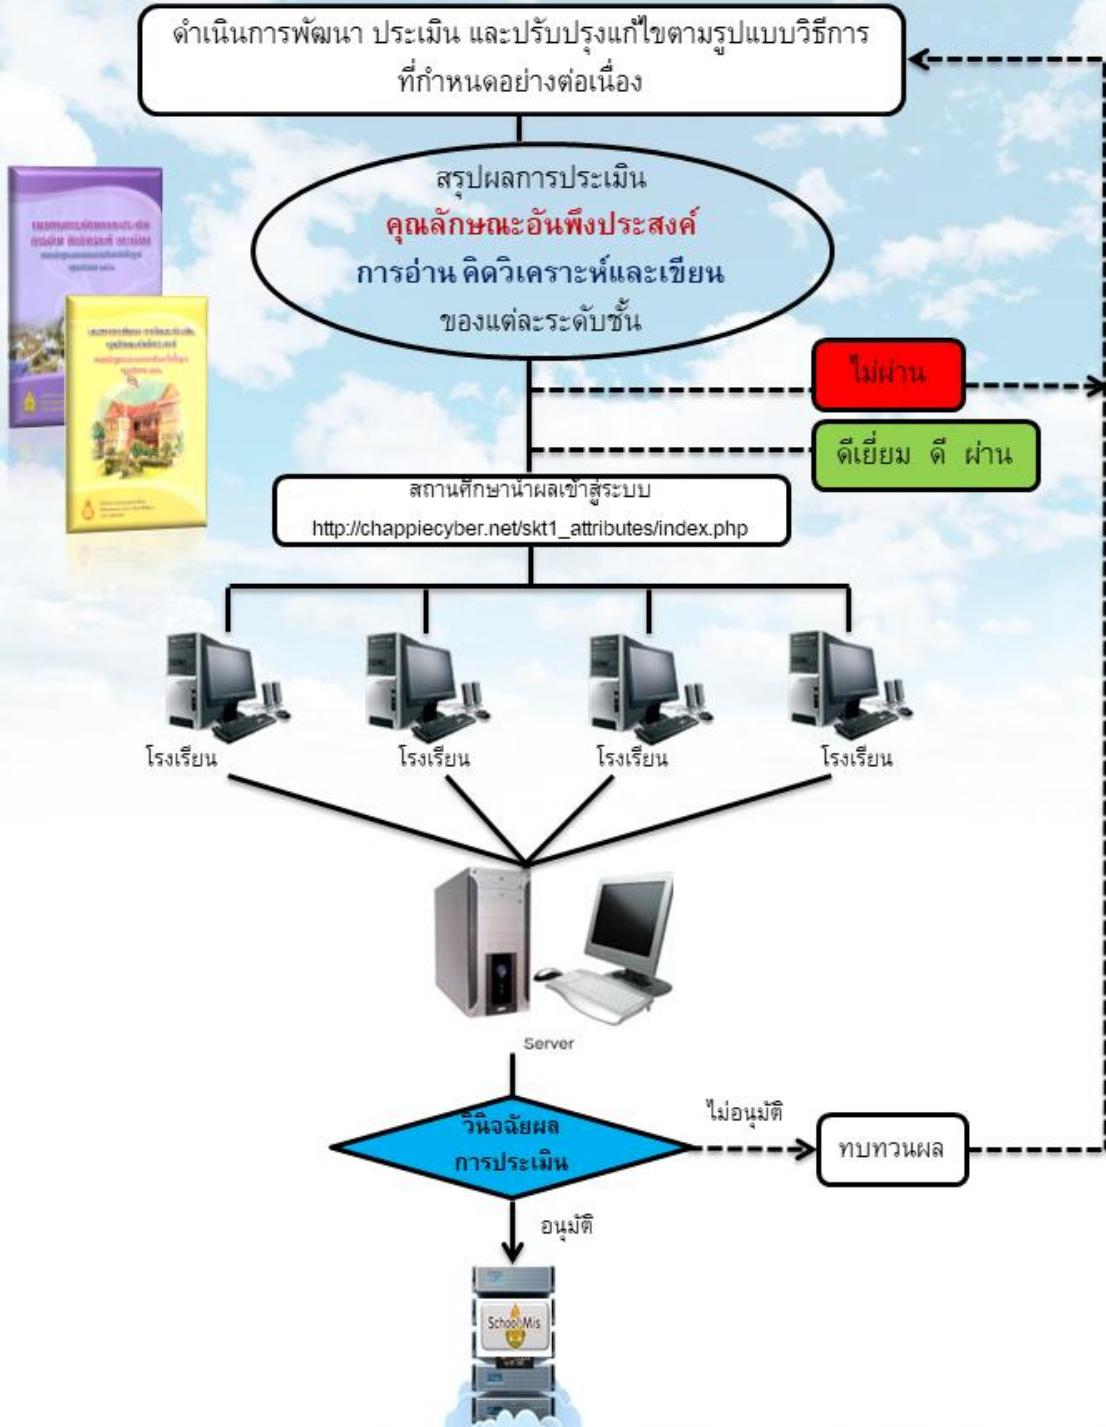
ดำเนินการพัฒนา ประเมิน และปรับปรุงแก้ไขตามรูปแบบวิธีการที่กำหนดอย่างต่อเนื่อง

สรุปผลการประเมิน
คุณลักษณะอันพึงประสงค์
การอ่าน คิดวิเคราะห์และเขียน
ของแต่ละระดับชั้น

ไม่ผ่าน

ดีเยี่ยม ดี ผ่าน

สถานศึกษานำผลเข้าสู่ระบบ
http://chappiecyber.net/skt1_attributes/index.php

โรงเรียน

โรงเรียน

โรงเรียน

โรงเรียน

Server

วินิจฉัยผลการประเมิน

ไม่อนุมัติ

ทบทวนผล

อนุมัติ

SchoolMis